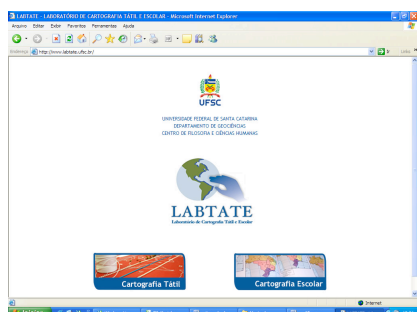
LABTATE - LABORATÓRIO DE CARTOGRAFIA TÁTIL E ESCOLAR - Microsoft Internet Explorer

Arquivo Editar Exibir Favoritos Ferramentas Ajuda

Endereço http://www.labtate.ufsc.br/

Links

UFSC

UNIVERSIDADE FEDERAL DE SANTA CATARINA
DEPARTAMENTO DE GEOCIÊNCIAS
CENTRO DE FILOSOFIA E CIÊNCIAS HUMANAS

LABTATE
Laboratório de Cartografia Tátil e Escolar

Cartografia Tátil

Cartografia Escolar

Internet